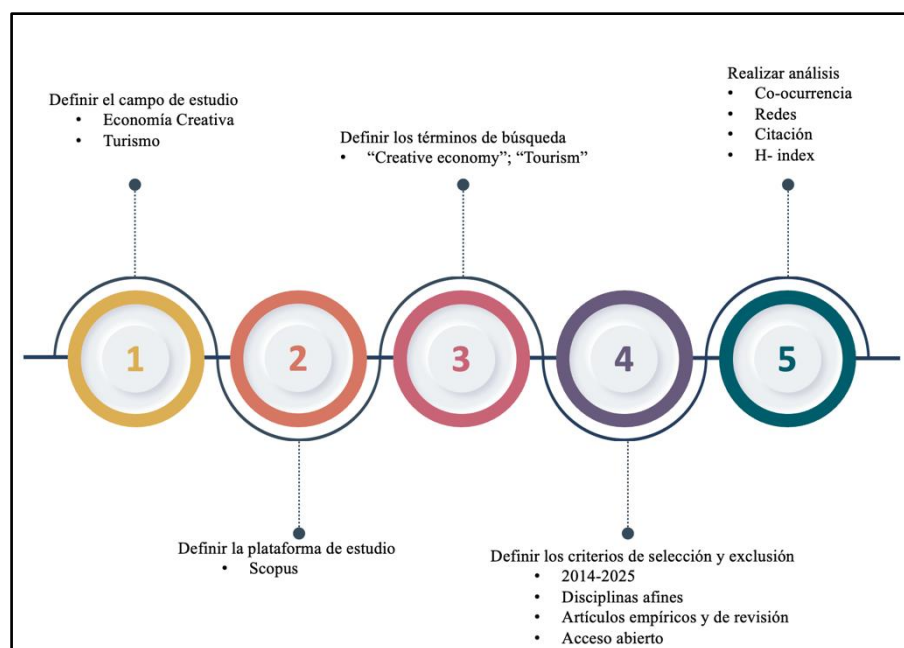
Definir el campo de estudio
• Economía Creativa
• Turismo

Definir los términos de búsqueda
• "Creative economy"; "Tourism"

Realizar análisis
• Co-ocurrencia
• Redes
• Citación
• H- index

1

2

3

4

5

Definir la plataforma de estudio
• Scopus

Definir los criterios de selección y exclusión
• 2014-2025
• Disciplinas afines
• Artículos empíricos y de revisión
• Acceso abierto